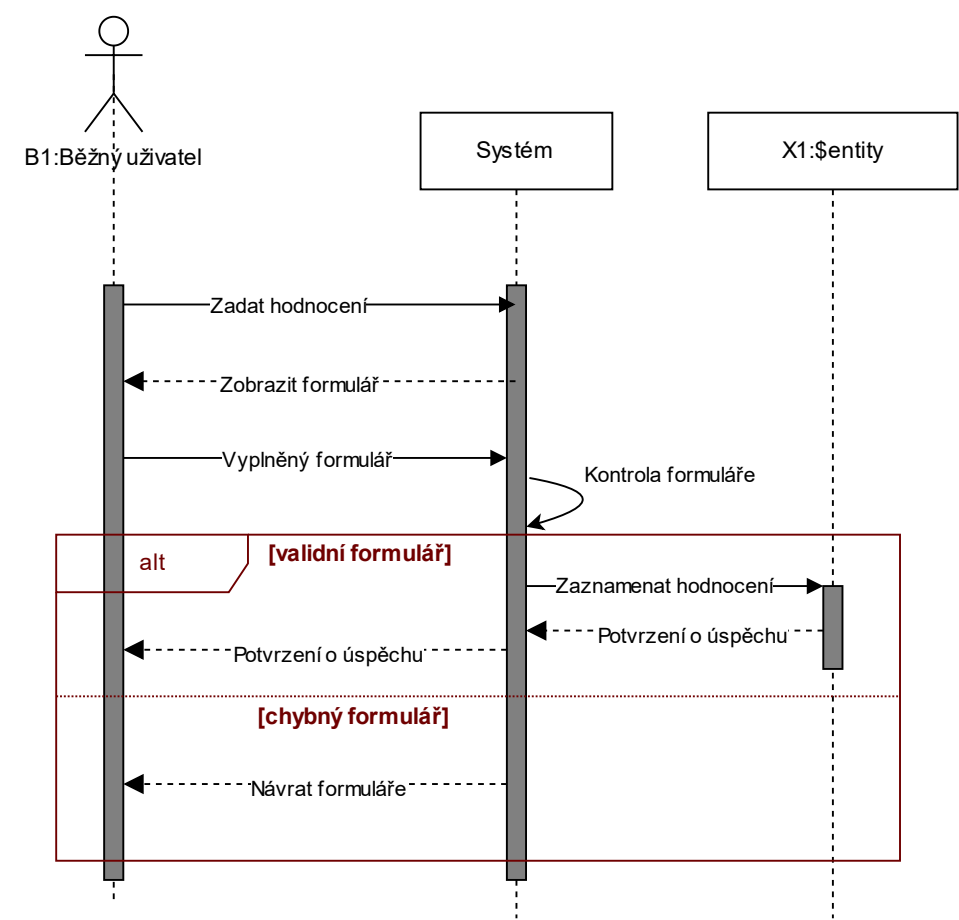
B1:Běžný uživatel

Systém

X1:$entity

Zadat hodnocení

Zobrazit formulář

Vyplněný formulář

Kontrola formuláře

alt

[validní formulář]

Zaznamenat hodnocení

Potvrzení o úspěchu

Potvrzení o úspěchu

[chybný formulář]

Návrat formuláře